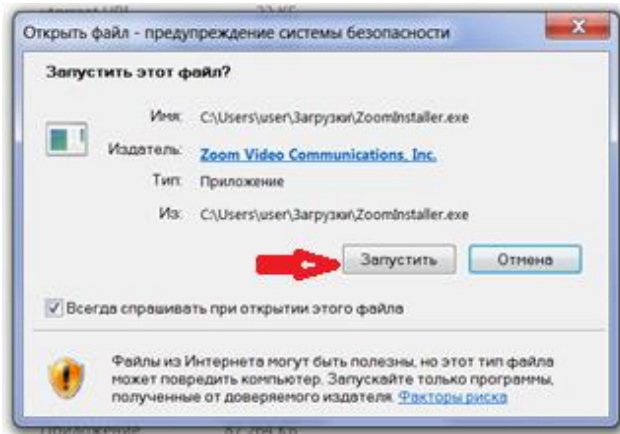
Открыть файл - предупреждение системы безопасности

Запустить этот файл?

Имя: C:\Users\user\Загрузки\ZoomInstaller.exe

Издатель: Zoom Video Communications, Inc.

Тип: Приложение

Из: C:\Users\user\Загрузки\ZoomInstaller.exe

Запустить

Отмена

Всегда спрашивать при открытии этого файла

Файлы из Интернета могут быть полезны, но этот тип файла может повредить компьютер. Запускайте только программы, полученные от доверяемого издателя. Факторы риска